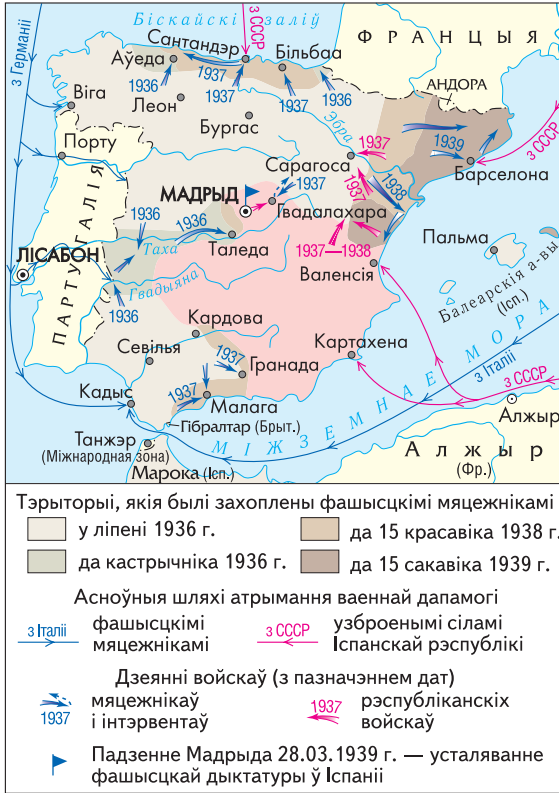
з Германіі
Біскайскі заліў
з СССР
Сантандэр
Бiльбаа
Ф Р А Н Ц Ы Я
Ауэда
1936
1937
1937
1936
1936
1937
Віга
Леон
Бургас
АНДОРА
Порту
Эбра
1937
1939
з СССР
Сарагоса
1937
1937
Барселона
МАДРЫД
1938
П А Р Т У Г А Л І Я
1936
1936
Гвадалахара
ЛІСАБОН
Таха
Таледа
1937—1938
Пальма
Валенсія
Гвадыяна
Балеарскія а-вы (Ісп.)
1936
Кардова
Картахена
Севілья
1937
Гранада
з Італіі
з СССР
Кадыс
1937
Малага
М І Ж З Е М Н А Е М О Р А
Алжыр
Гібралтар (Брыт.)
Танжэр (Міжнародная зона)
А л ж ы р (Фр.)
Марока (Ісп.)

Тэрыторыі, якія былі захоплены фашысцкімі мяцежнікамі
у ліпені 1936 г.
да 15 красавіка 1938 г.
да кастрычніка 1936 г.
да 15 сакавіка 1939 г.
Асноўныя шляхі атрымання ваеннай дапамогі
з Італіі фашысцкімі мяцежнікамі
з СССР узброенымі сіламі Іспанскай рэспублікі
Дзеянні войскаў (з пазначэннем дат)
1937 мяцежнікаў і інтэрвентаў
1937 рэспубліканскіх войскаў
Падзенне Мадрыда 28.03.1939 г. — усталяванне фашысцкай дыктатуры ў Іспаніі